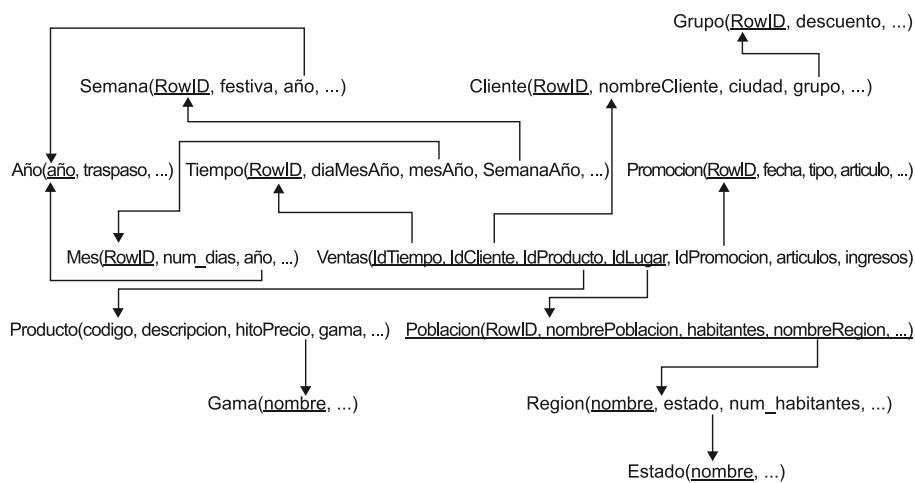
Grupo(RowID, descuento, ...)

Semana(RowID, festiva, año, ...)

Cliente(RowID, nombreCliente, ciudad, grupo, ...)

Año(año, traspaso, ...)

Tiempo(RowID, diaMesAño, mesAño, SemanaAño, ...)

Promocion(RowID, fecha, tipo, articulo, ...)

Mes(RowID, num_dias, año, ...)

Ventas(IdTiempo, IdCliente, IdProducto, IdLugar, IdPromocion, articulos, ingresos)

Producto(codigo, descripcion, hitoPrecio, gama, ...)

Poblacion(RowID, nombrePoblacion, habitantes, nombreRegion, ...)

Gama(nombre, ...)

Region(nombre, estado, num_habitantes, ...)

Estado(nombre, ...)